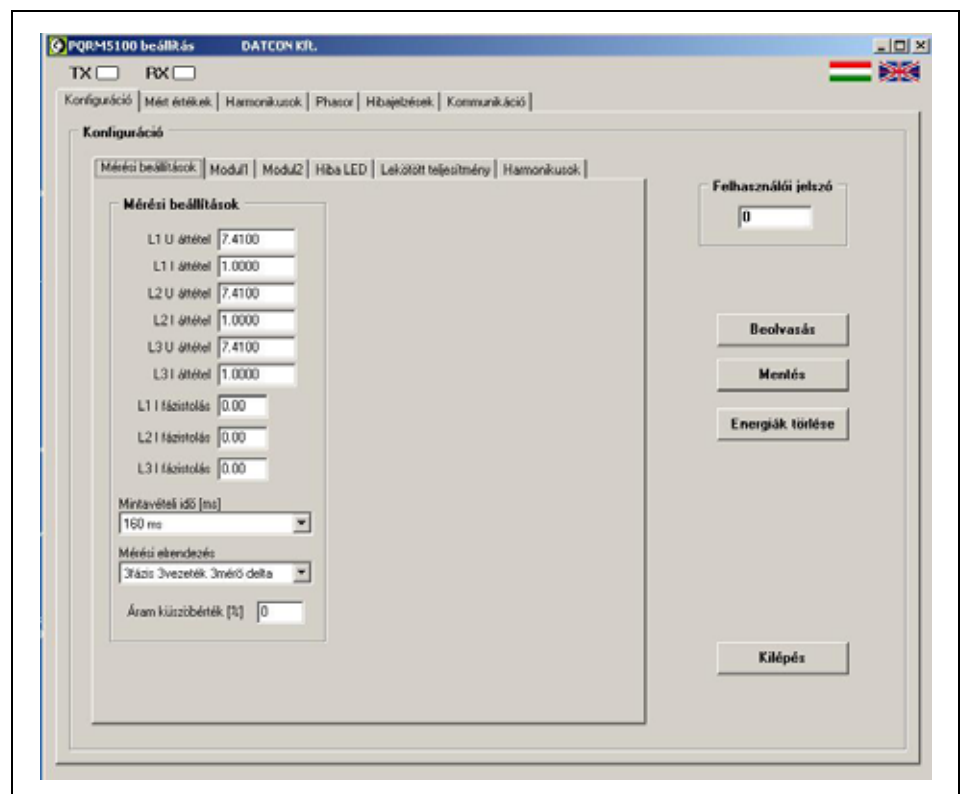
PQRM5100 beállítás DATCON Kft.

TX RX

Konfiguráció | Mért értékek | Harmonikusok | Phasor | Hibajelzések | Kommunikáció

Konfiguráció

Mérési beállítások | Modul1 | Modul2 | Hiba LED | Lekötött teljesítmény | Harmonikusok

Mérési beállítások

L1 U áttétel 7.4100
L1 I áttétel 1.0000
L2 U áttétel 7.4100
L2 I áttétel 1.0000
L3 U áttétel 7.4100
L3 I áttétel 1.0000

L1 I fázistolás 0.00
L2 I fázistolás 0.00
L3 I fázistolás 0.00

Mintavételi idő [ms]
160 ms

Mérési elrendezés
3fázis 3vezeték 3mérő delta

Áram küszöbérték [%] 0

Felhasználói jelszó
0

Beolvasás

Mentés

Energiák törlése

Kilépés